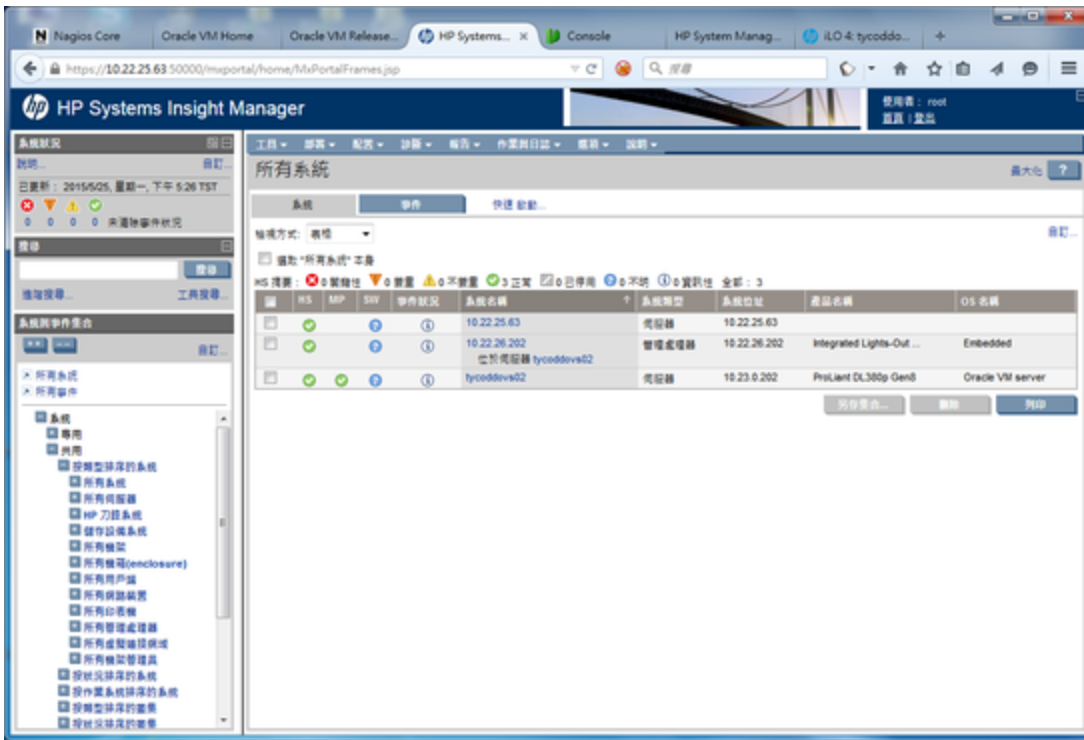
Nagios Core | Oracle VM Home | Oracle VM Release... | HP Systems... | Console | HP System Manag... | iLO 4: tycoddo...

https://10.22.25.63:50000/mxportal/home/MxPortalFrames.jsp

搜尋

HP Systems Insight Manager

使用者：root
首頁 | 登出

系統狀況
說明... 自訂...
已更新：2015/5/25, 星期一, 下午 5:26 TST
0 0 0 0 未清除事件狀況

搜尋
搜尋
進階搜尋... 工具搜尋...

系統與事件集合
自訂...
所有系統
所有事件

系統
專用
共用
按類型排序的系統
所有系統
所有伺服器
HP 刀鋒系統
儲存設備系統
所有機架
所有機箱(enclosure)
所有用戶端
所有網路裝置
所有印表機
所有管理處理器
所有虛擬機器與網域
所有機架管理員
按狀況排序的系統
按作業系統排序的系統
按類型排序的叢集
按狀況排序的叢集

工具 | 部署 | 配置 | 診斷 | 報告 | 作業與日誌 | 選項 | 說明

所有系統
最大化 ?

系統 | 事件 | 快速啟動...

檢視方式：表格
自訂...

選取 "所有系統" 本身

HS 摘要：0 關鍵性 0 重要 0 不重要 3 正常 0 已停用 0 不明 0 資訊性 全部：3

| | HS | MP | SW | 事件狀況 | 系統名稱 | 系統類型 | 系統位址 | 產品名稱 | OS 名稱 |
|---|---|---|---|---|---|---|---|---|---|
| | | | | | 10.22.25.63 | 伺服器 | 10.22.25.63 | | |
| | | | | | 10.22.26.202 位於伺服器 tycoddovs02 | 管理處理器 | 10.22.26.202 | Integrated Lights-Out ... | Embedded |
| | | | | | tycoddovs02 | 伺服器 | 10.23.0.202 | ProLiant DL380p Gen8 | Oracle VM server |

另存爲集合... | 刪除 | 列印